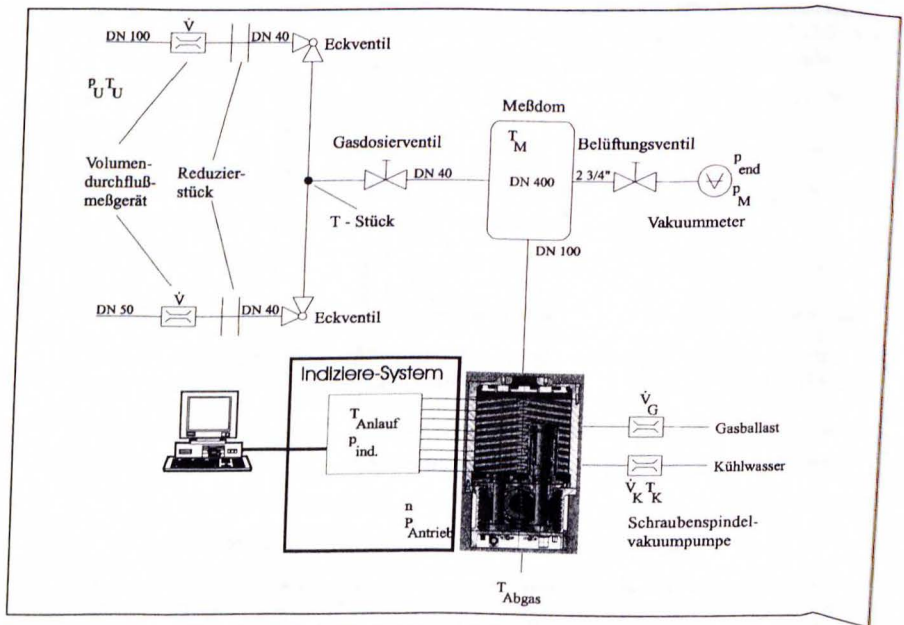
DN 100
$\dot{V}$
DN 40
Eckventil

$p_U T_U$

Volumendurchflußmeßgerät

Reduzierstück

Meßdom
$T_M$
DN 400

Gasdosierventil
DN 40

T - Stück

Belüftungsventil
2 3/4"

$p_{end}$
$p_M$
Vakuummeter

DN 100

DN 50
$\dot{V}$
DN 40
Eckventil

Indiziere-System

$T_{Anlauf}$
$p_{ind.}$

n
$P_{Antrieb}$

$\dot{V}_G$
Gasballast

Kühlwasser
$\dot{V}_K T_K$

Schraubenspindelvakuumpumpe

$T_{Abgas}$